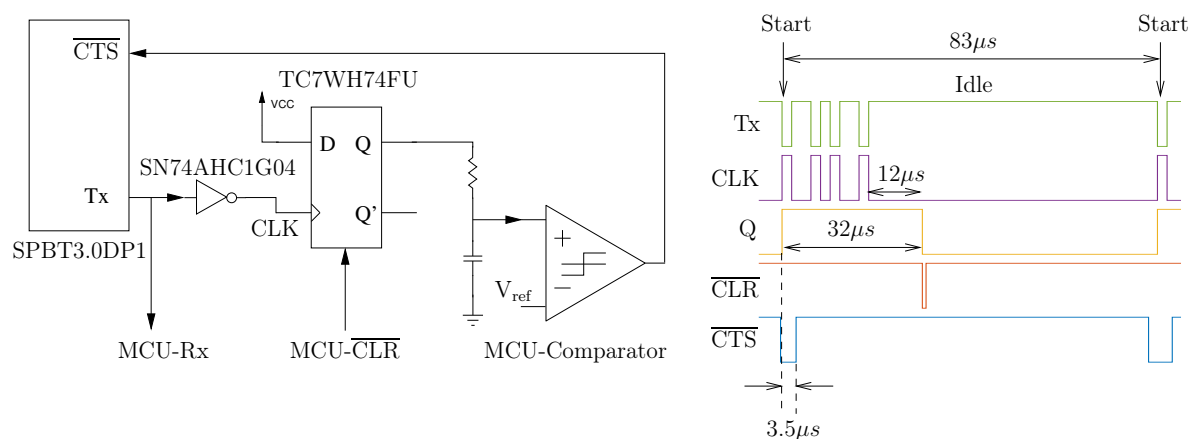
$\overline{CTS}$

Tx

SPBT3.0DP1

SN74AHC1G04

TC7WH74FU

VCC

D Q

CLK

Q'

$V_{ref}$

+

−

MCU-Rx

MCU-$\overline{CLR}$

MCU-Comparator

Start

$83\mu s$

Start

Idle

Tx

CLK

$12\mu s$

Q

$32\mu s$

$\overline{CLR}$

$\overline{CTS}$

$3.5\mu s$